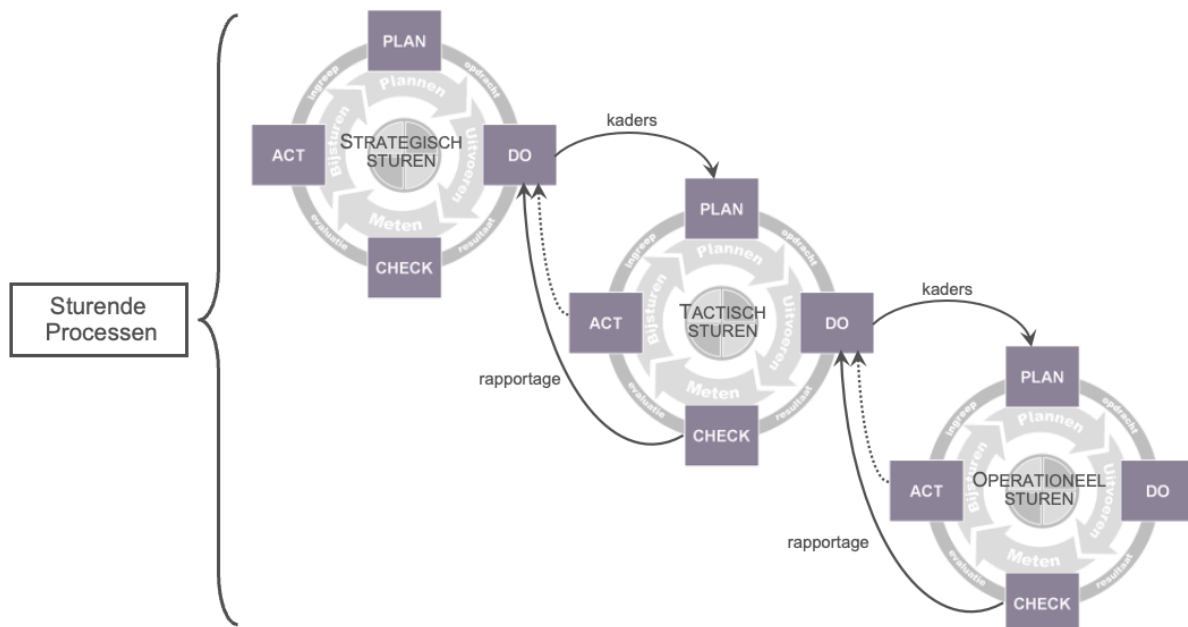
Sturende Processen

PLAN
ingreep
Plannen
opdracht
ACT
STRATEGISCH STUREN
Bijsturen
Uitvoeren
DO
Meten
evaluatie
resultaat
CHECK

kaders

PLAN
ingreep
Plannen
opdracht
ACT
TACTISCH STUREN
Bijsturen
Uitvoeren
DO
Meten
evaluatie
resultaat
CHECK

rapportage

kaders

PLAN
ingreep
Plannen
opdracht
ACT
OPERATIONEEL STUREN
Bijsturen
Uitvoeren
DO
Meten
evaluatie
resultaat
CHECK

rapportage